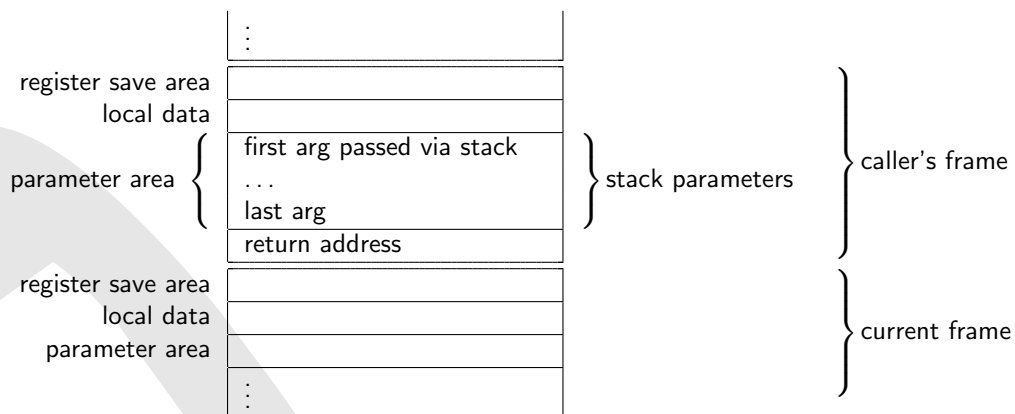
⋮

register save area

local data

parameter area

first arg passed via stack

...

last arg

return address

stack parameters

caller's frame

register save area

local data

parameter area

⋮

current frame